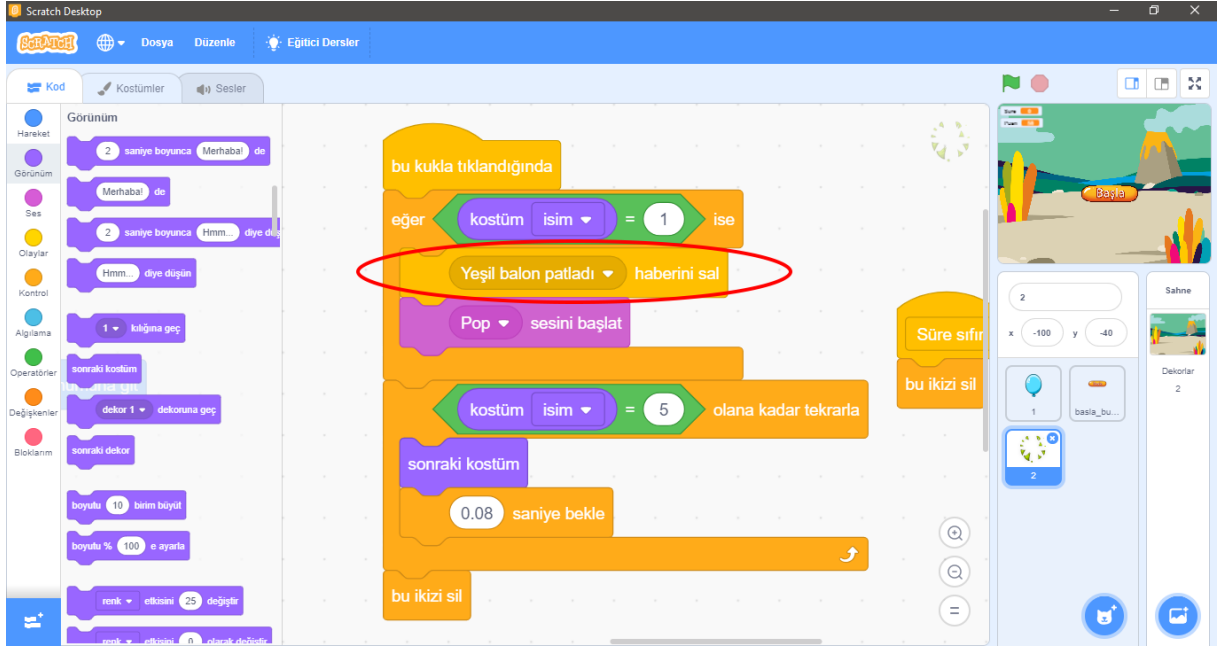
Scratch Desktop

SCRATCH Dosya Düzenle Eğitici Dersler

Kod Kostümler Sesler

Hareket
Görünüm
Ses
Olaylar
Kontrol
Algılama
Operatörler
Değişkenler
Bloklarım

Görünüm

2 saniye boyunca Merhaba! de
Merhaba! de
2 saniye boyunca Hmm... diye düş
Hmm... diye düşün
1 kılığına geç
sonraki kostüm
dekor 1 dekoruna geç
sonraki dekor
boyutu 10 birim büyüt
boyutu % 100 e ayarla
renk etkisini 25 değiştir
renk etkisini 0 olarak değiştir

bu kukla tıklandığında
eğer kostüm isim = 1 ise
Yeşil balon patladı haberini sal
Pop sesini başlat
kostüm isim = 5 olana kadar tekrarla
sonraki kostüm
0.08 saniye bekle
bu ikizi sil

Süre sıfır
bu ikizi sil

Süre
Puan
Başla

2
x -100 y -40

1
basla_bu...
2

Sahne
Dekorlar
2